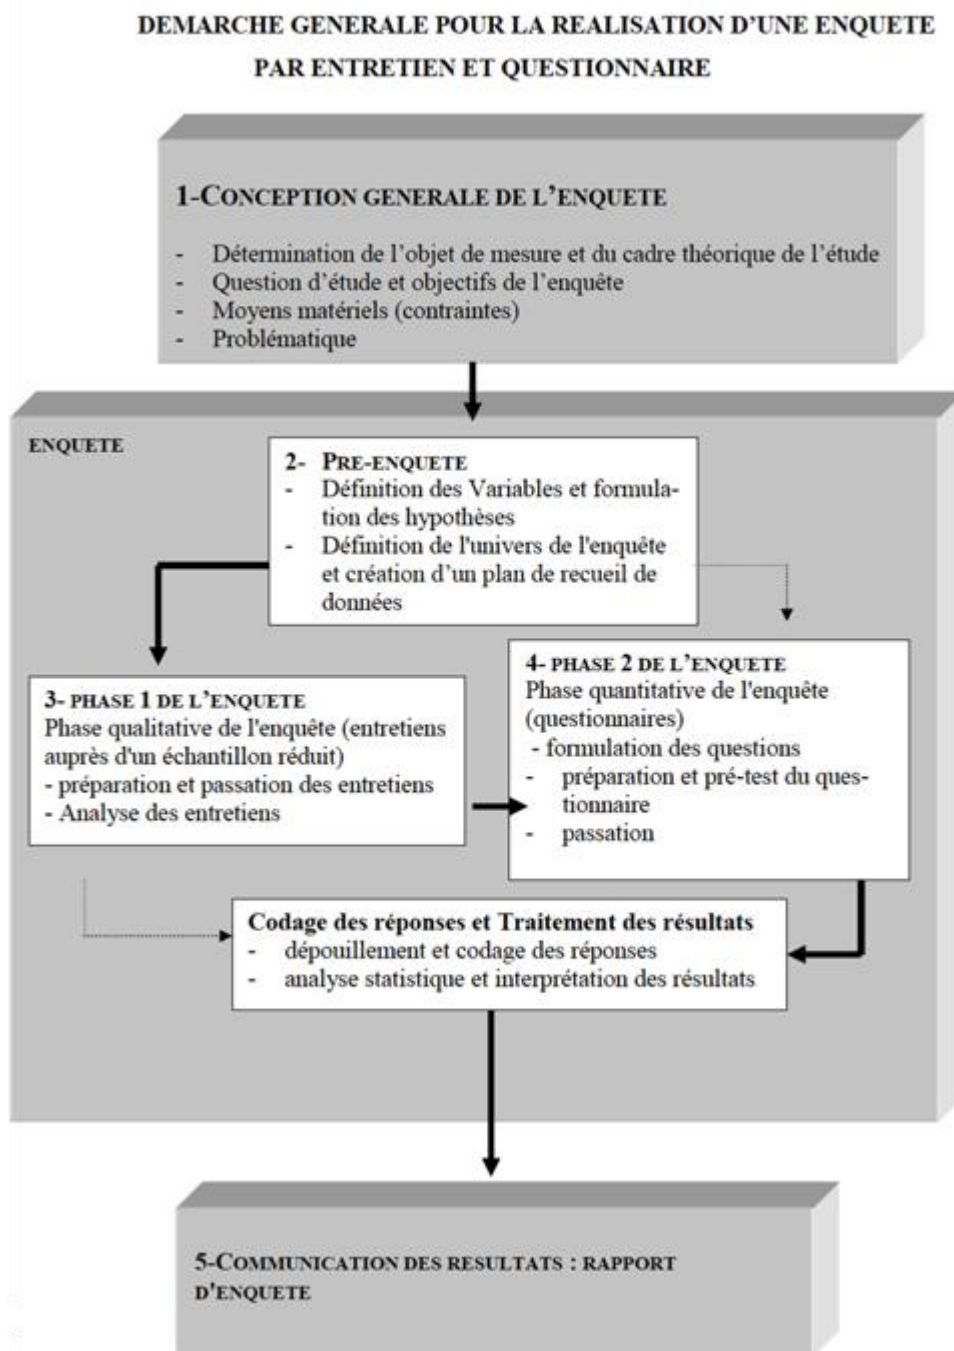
DEMARCHE GENERALE POUR LA REALISATION D'UNE ENQUETE PAR ENTRETIEN ET QUESTIONNAIRE

1-CONCEPTION GENERALE DE L'ENQUETE

- Détermination de l'objet de mesure et du cadre théorique de l'étude
- Question d'étude et objectifs de l'enquête
- Moyens matériels (contraintes)
- Problématique

ENQUETE

2- PRE-ENQUETE
- Définition des Variables et formulation des hypothèses
- Définition de l'univers de l'enquête et création d'un plan de recueil de données

3- PHASE 1 DE L'ENQUETE
Phase qualitative de l'enquête (entretiens auprès d'un échantillon réduit)
- préparation et passation des entretiens
- Analyse des entretiens

4- PHASE 2 DE L'ENQUETE
Phase quantitative de l'enquête (questionnaires)
- formulation des questions
- préparation et pré-test du questionnaire
- passation

Codage des réponses et Traitement des résultats
- dépouillement et codage des réponses
- analyse statistique et interprétation des résultats

5-COMMUNICATION DES RESULTATS : RAPPORT D'ENQUETE